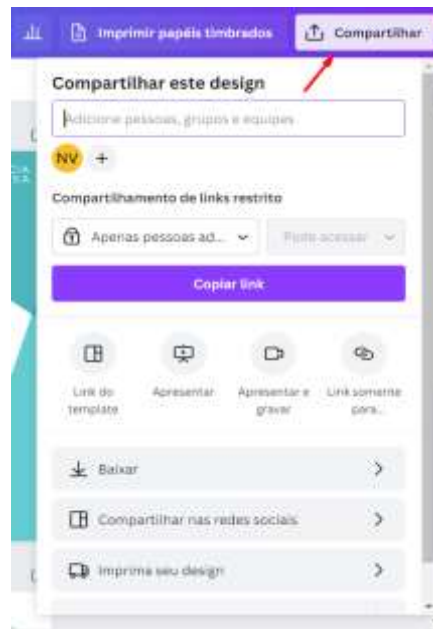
Imprimir papéis timbrados
Compartilhar

Compartilhar este design

Adicione pessoas, grupos e equipes

NV +

Compartilhamento de links restrito

Apenas pessoas ad...
Pode acessar

Copiar link

Link do template
Apresentar
Apresentar e gravar
Link somente para...

Baixar

Compartilhar nas redes sociais

Imprima seu design